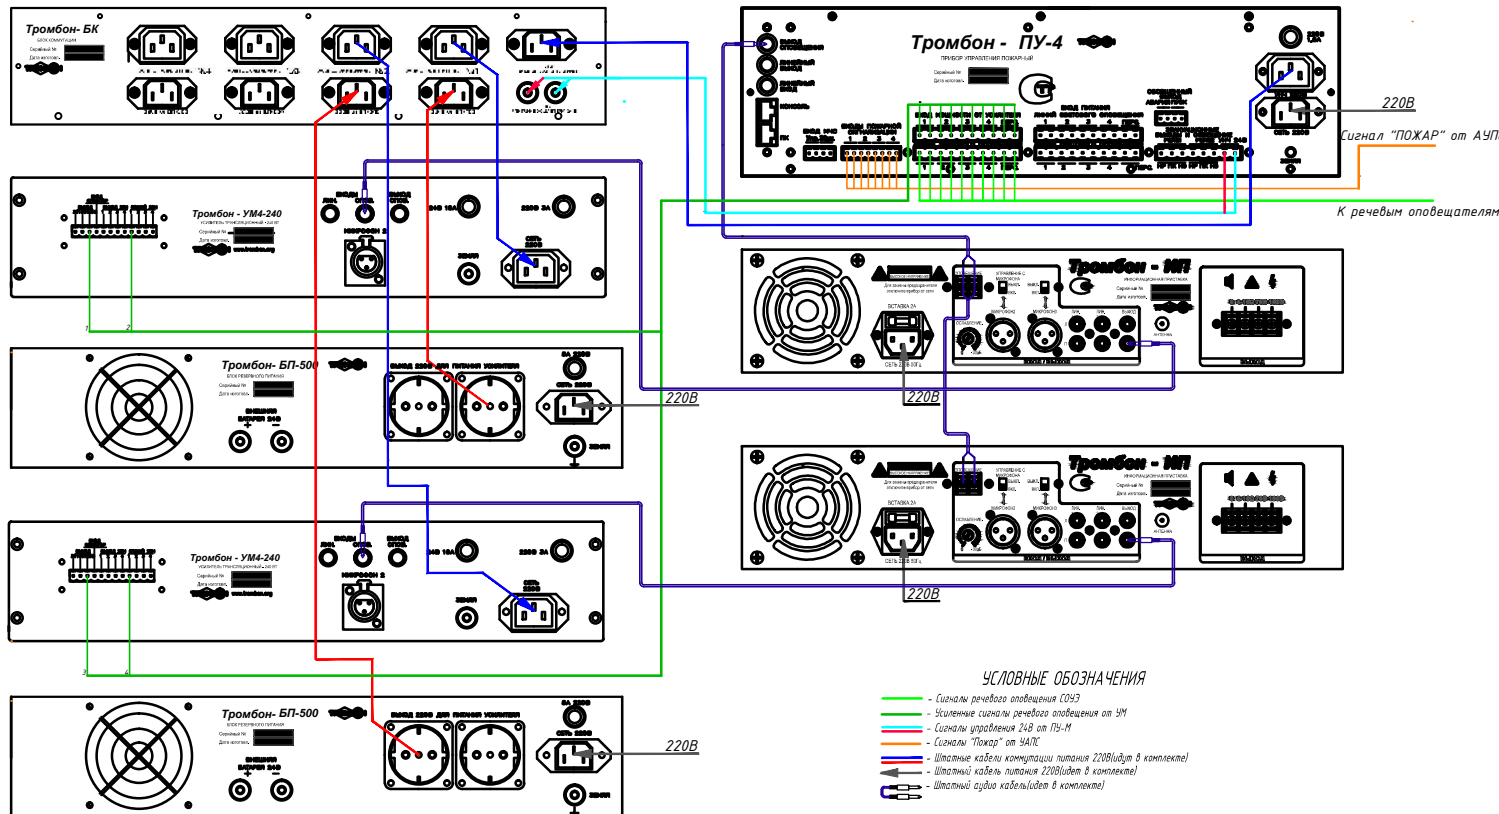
Тромбон- БК
БЛОК КОММУТАЦИИ
Серийный №
Дата изготов.

Тромбон - ПУ-4
ПРИБОР УПРАВЛЕНИЯ ПОЖАРНЫЙ
Серийный №
Дата изготов.

220В
Сигнал "ПОЖАР" от АУП
К речевым оповещателям

Тромбон - УМ4-240
УСИЛИТЕЛЬ ТРАНСЛЯЦИОННЫЙ
Серийный №
Дата изготов.
МИКРОФОН 2
СЕТЬ 220В
ЗЕМЛЯ

Тромбон - ИП
ИНФОРМАЦИОННАЯ ПРИСТАВКА
Серийный №
Дата изготов.
ВСТАВКА 2А
СЕТЬ 220В 50Гц
220В

Тромбон- БП-500
БЛОК РЕЗЕРВНОГО ПИТАНИЯ
Серийный №
Дата изготов.
ВНЕШНЯЯ БАТАРЕЯ 24В
ВЫХОД 220В ДЛЯ ПИТАНИЯ УСИЛИТЕЛЯ
СЕТЬ 220В
ЗЕМЛЯ
220В

Тромбон - ИП
220В

Тромбон - УМ4-240
МИКРОФОН 2

Тромбон- БП-500
220В

УСЛОВНЫЕ ОБОЗНАЧЕНИЯ
- Сигналы речевого оповещения СОУЭ
- Усиленные сигналы речевого оповещения от УМ
- Сигналы управления 24В от ПУ-М
- Сигналы "Пожар" от УАПС
- Штатные кабели коммутации питания 220В(идут в комплекте)
- Штатный кабель питания 220В(идет в комплекте)
- Штатный аудио кабель(идет в комплекте)